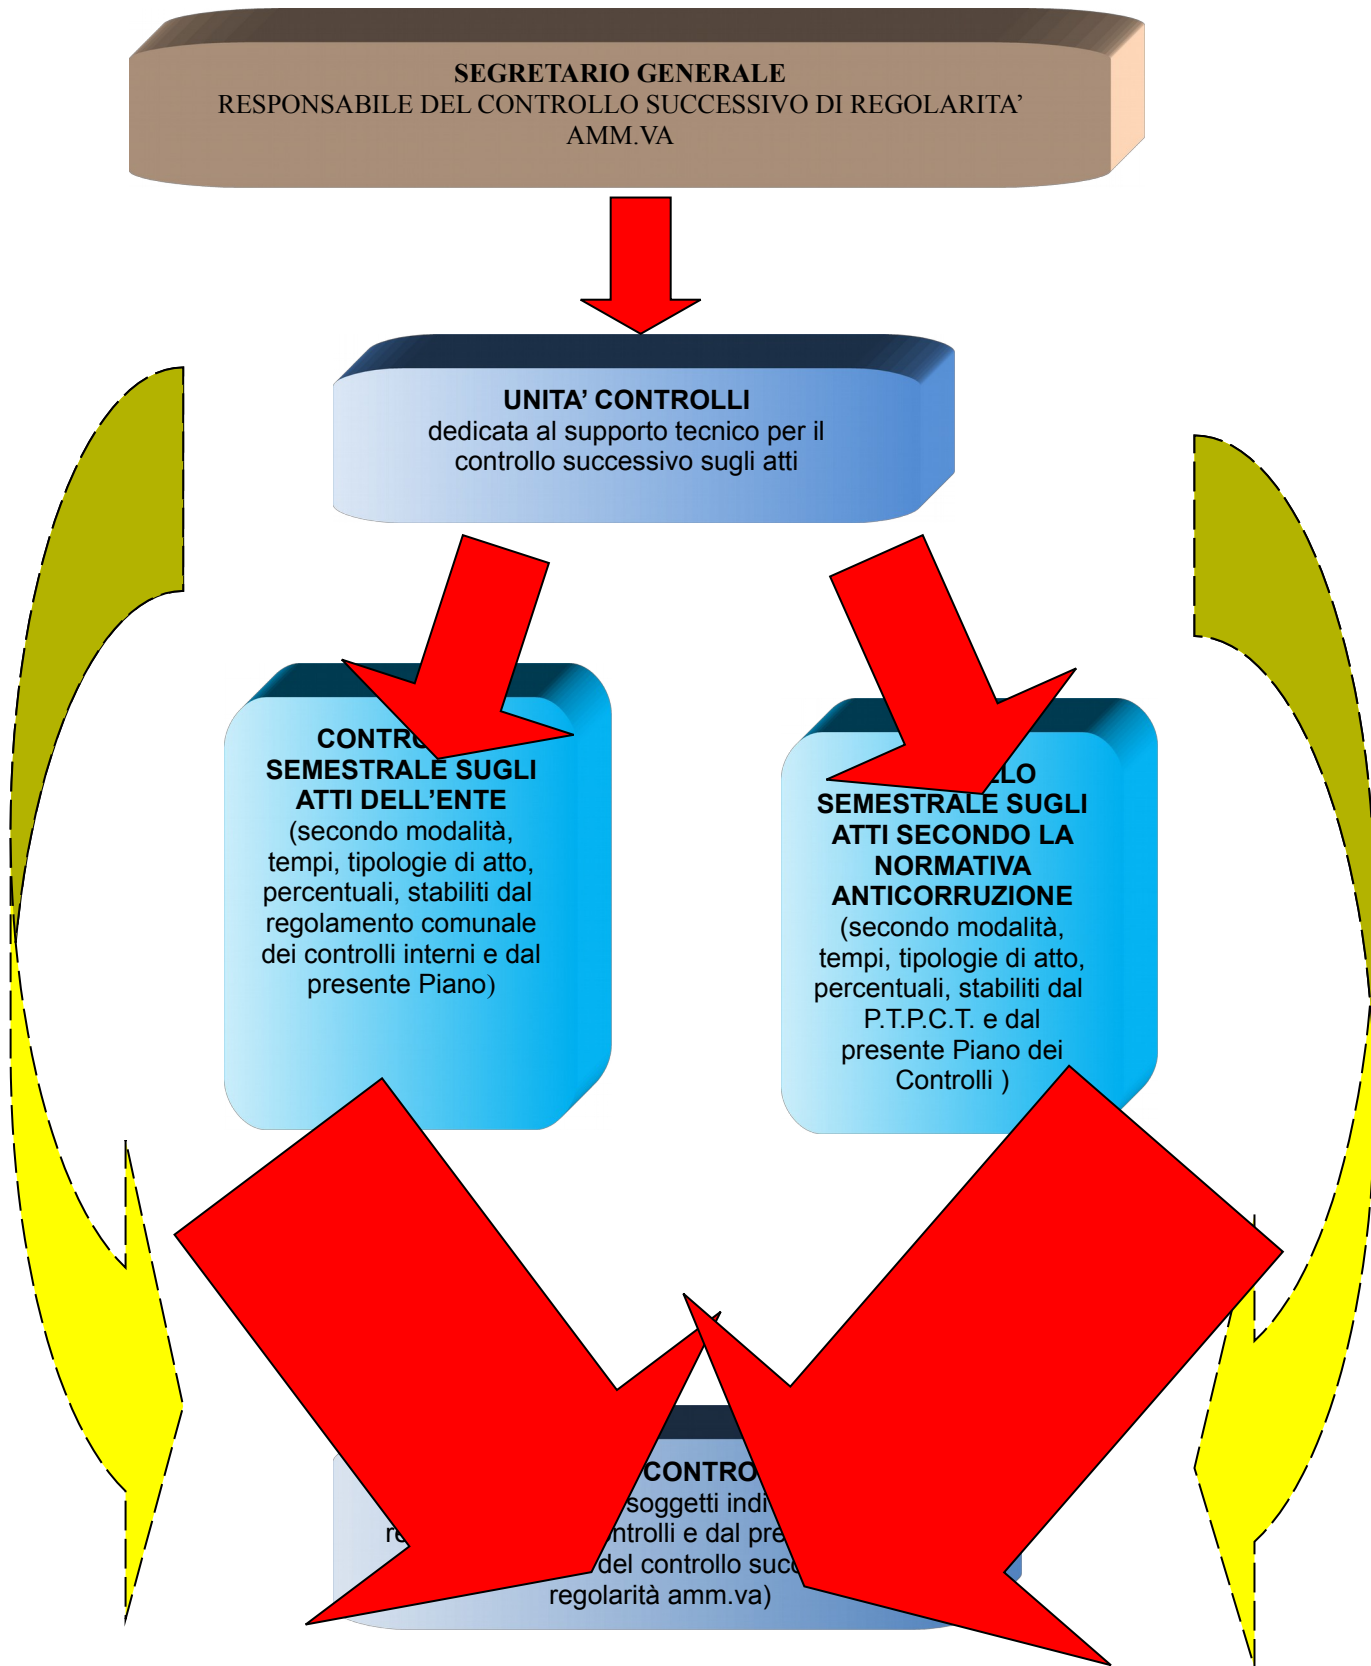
SEGRETARIO GENERALE
RESPONSABILE DEL CONTROLLO SUCCESSIVO DI REGOLARITA' AMM.VA

UNITA' CONTROLLI
dedicata al supporto tecnico per il controllo successivo sugli atti

CONTR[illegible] SEMESTRALE SUGLI ATTI DELL'ENTE (secondo modalità, tempi, tipologie di atto, percentuali, stabiliti dal regolamento comunale dei controlli interni e dal presente Piano)

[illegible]LO SEMESTRALE SUGLI ATTI SECONDO LA NORMATIVA ANTICORRUZIONE (secondo modalità, tempi, tipologie di atto, percentuali, stabiliti dal P.T.P.C.T. e dal presente Piano dei Controlli )

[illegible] CONTRO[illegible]
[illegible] soggetti indi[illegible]
re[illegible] ntrolli e dal pre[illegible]
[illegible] del controllo succ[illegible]
regolarità amm.va)